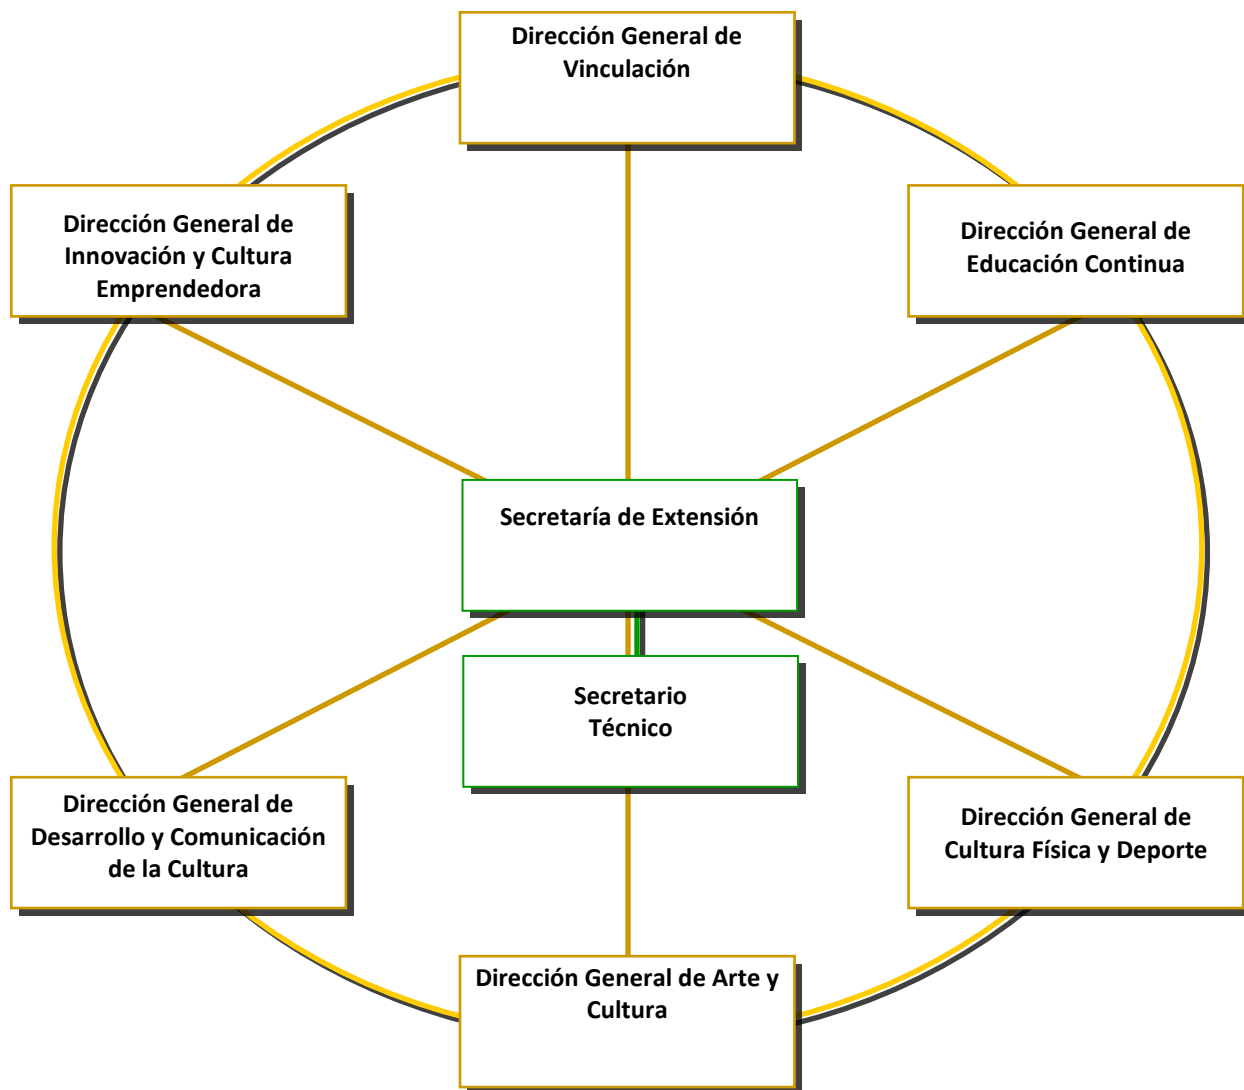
Dirección General de Vinculación

Dirección General de Innovación y Cultura Emprendedora

Dirección General de Educación Continua

Secretaría de Extensión

Secretario Técnico

Dirección General de Desarrollo y Comunicación de la Cultura

Dirección General de Cultura Física y Deporte

Dirección General de Arte y Cultura